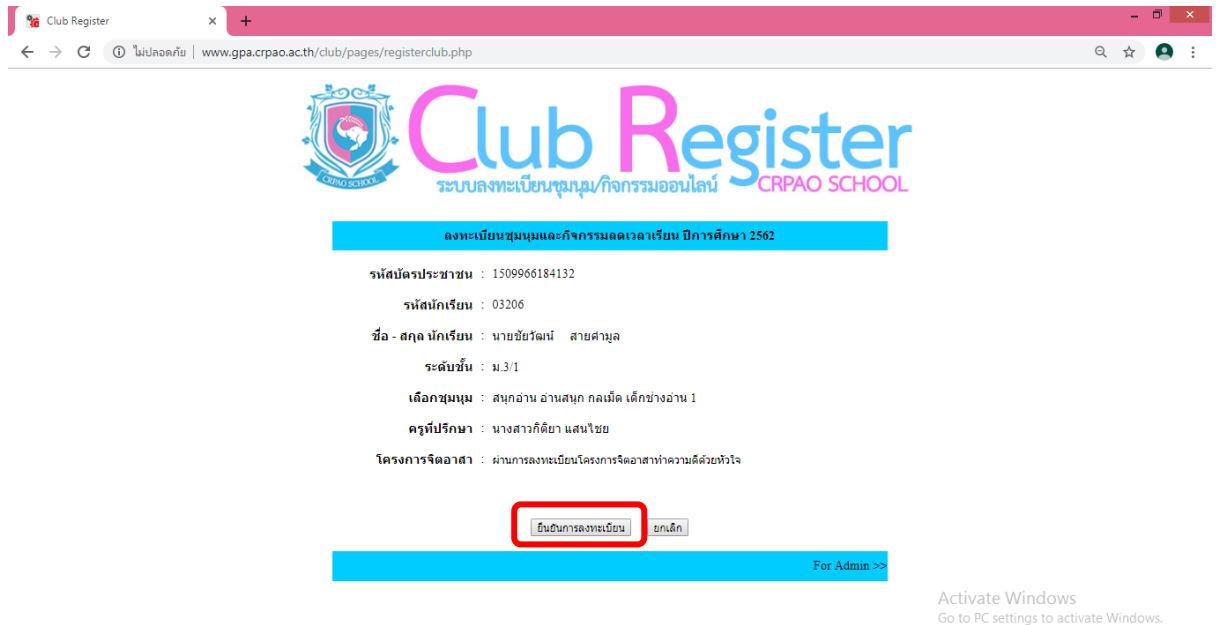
Club Register ×

ไม่ปลอดภัย | www.gpa.crpao.ac.th/club/pages/registerclub.php

CRPAO SCHOOL

Club Register
ระบบลงทะเบียนชุมนุม/กิจกรรมออนไลน์ CRPAO SCHOOL

ลงทะเบียนชุมนุมและกิจกรรมลดเวลาเรียน ปีการศึกษา 2562

รหัสบัตรประชาชน : 1509966184132

รหัสนักเรียน : 03206

ชื่อ - สกุล นักเรียน : นายชัยวัฒน์ สายคำมูล

ระดับชั้น : ม.3/1

เลือกชุมนุม : สนุกอ่าน อ่านสนุก กลเม็ด เด็กช่างอ่าน 1

ครูที่ปรึกษา : นางสาวกีติยา แสนไชย

โครงการจิตอาสา : ผ่านการลงทะเบียนโครงการจิตอาสาทำความดีด้วยหัวใจ

ยืนยันการลงทะเบียน ยกเลิก

For Admin >>

Activate Windows
Go to PC settings to activate Windows.